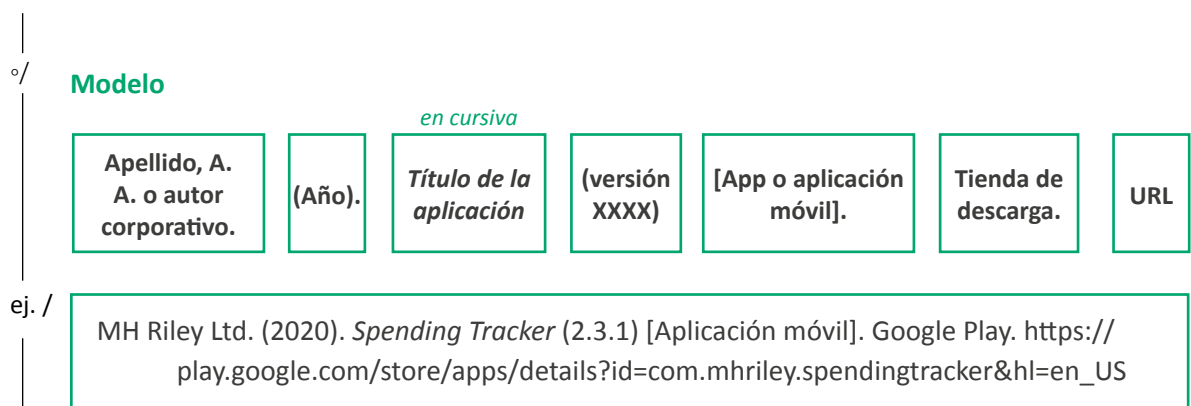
◦/

Modelo

en cursiva

| Apellido, A. A. o autor corporativo. | (Año). | *Título de la aplicación* | (versión XXXX) | [App o aplicación móvil]. | Tienda de descarga. | URL |
|---|---|---|---|---|---|---|

ej. /

MH Riley Ltd. (2020). *Spending Tracker* (2.3.1) [Aplicación móvil]. Google Play. https://play.google.com/store/apps/details?id=com.mhriley.spendingtracker&hl=en_US